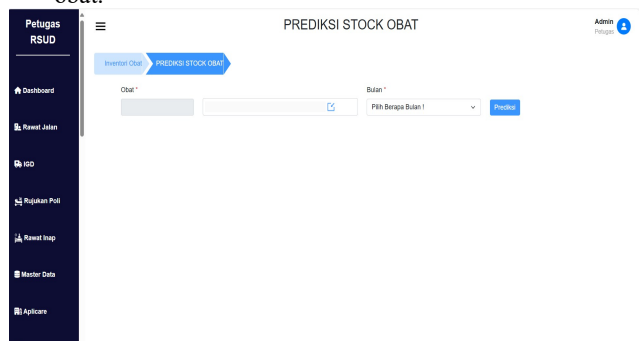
obat.

Petugas RSUD

Dashboard

Rawat Jalan

IGD

Rujukan Poli

Rawat Inap

Master Data

Aplicare

PREDIKSI STOCK OBAT

Admin
Petugas

Inventori Obat
PREDIKSI STOCK OBAT

Obat *

Bulan *

Pilih Berapa Bulan !

Prediksi